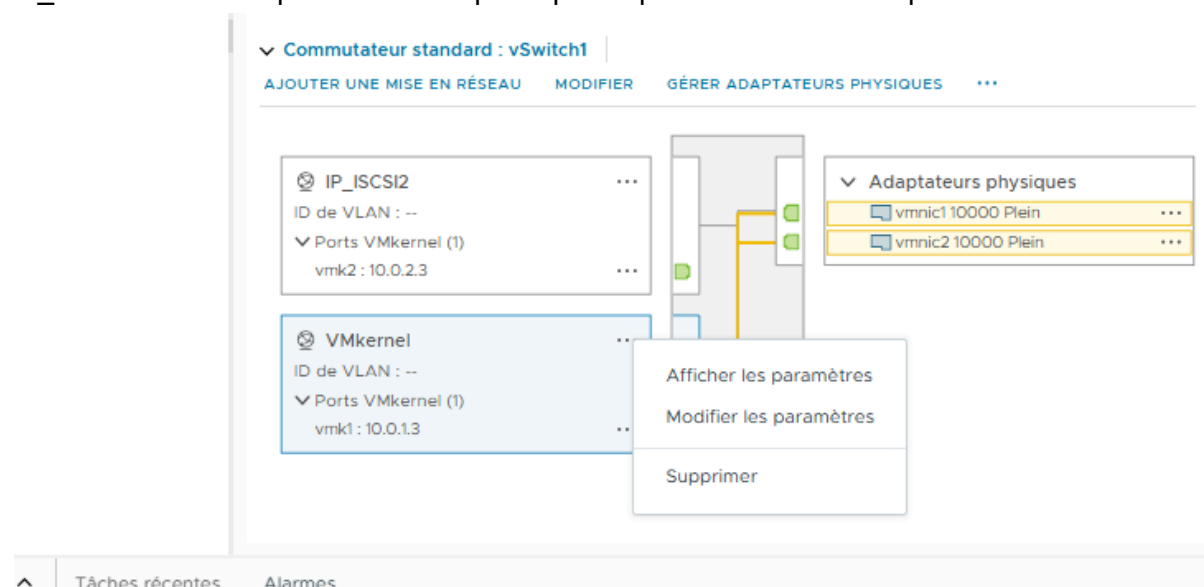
Commutateur standard : vSwitch1

AJOUTER UNE MISE EN RÉSEAU MODIFIER GÉRER ADAPTATEURS PHYSIQUES ···

IP_ISCSI2 ···
ID de VLAN : --
Ports VMkernel (1)
vmk2 : 10.0.2.3 ···

VMkernel ···
ID de VLAN : --
Ports VMkernel (1)
vmk1 : 10.0.1.3 ···

Adaptateurs physiques
vmnic1 10000 Plein ···
vmnic2 10000 Plein ···

Afficher les paramètres
Modifier les paramètres
Supprimer

Tâches récentes Alarmes